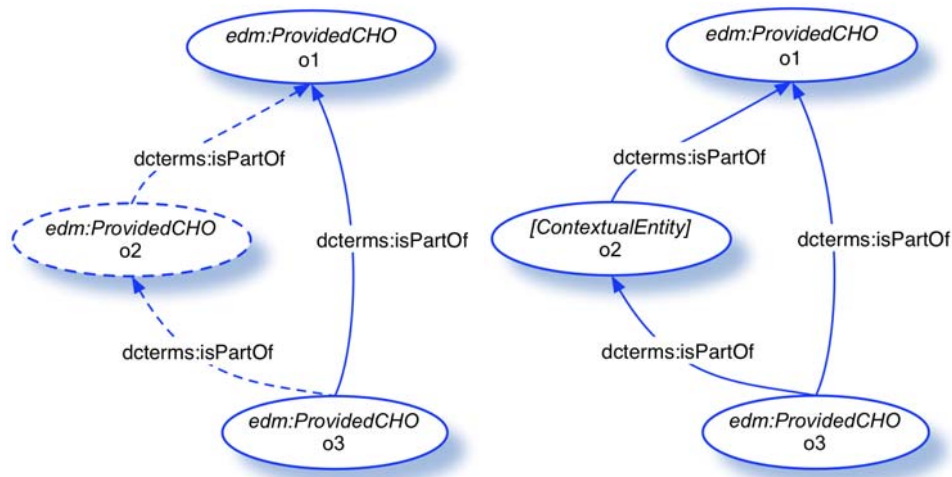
edm:ProvidedCHO
o1

dcterms:isPartOf

edm:ProvidedCHO
o2

dcterms:isPartOf

dcterms:isPartOf

edm:ProvidedCHO
o3

edm:ProvidedCHO
o1

dcterms:isPartOf

[ContextualEntity]
o2

dcterms:isPartOf

dcterms:isPartOf

edm:ProvidedCHO
o3